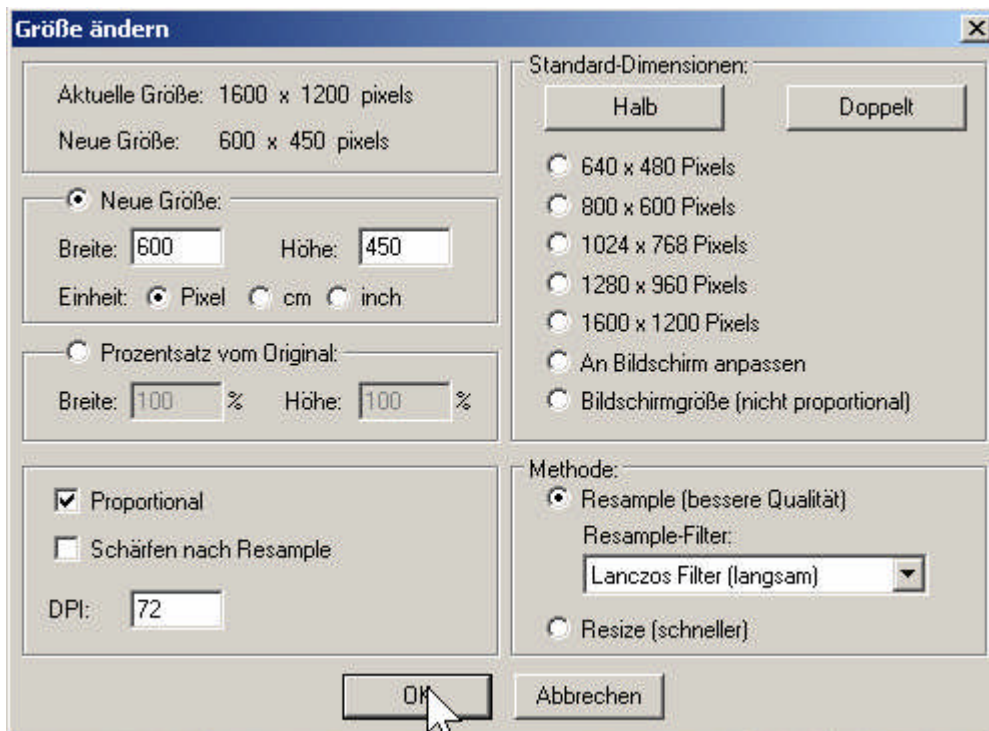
Größe ändern

Aktuelle Größe: 1600 x 1200 pixels

Neue Größe: 600 x 450 pixels

Neue Größe:

Breite: 600 Höhe: 450

Einheit: Pixel cm inch

Prozentsatz vom Original:

Breite: 100 % Höhe: 100 %

Proportional

Schärfen nach Resample

DPI: 72

Standard-Dimensionen:

Halb

Doppelt

640 x 480 Pixels

800 x 600 Pixels

1024 x 768 Pixels

1280 x 960 Pixels

1600 x 1200 Pixels

An Bildschirm anpassen

Bildschirmgröße (nicht proportional)

Methode:

Resample (bessere Qualität)

Resample-Filter:

Lanczos Filter (langsam)

Resize (schneller)

OK

Abbrechen